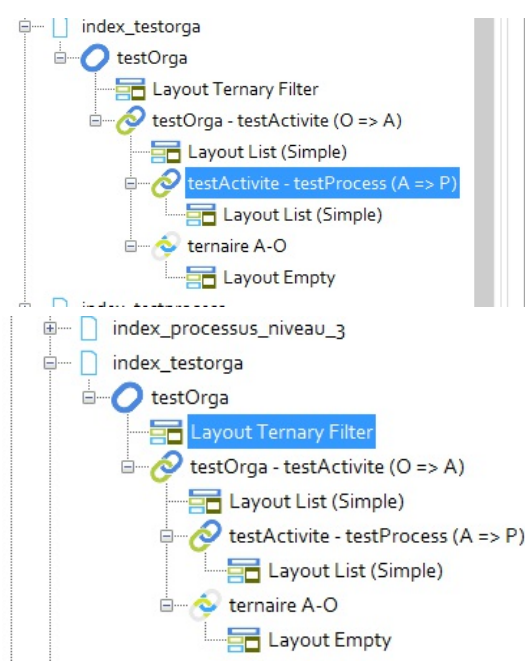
index_testorga
testOrga
Layout Ternary Filter
testOrga - testActivite (O => A)
Layout List (Simple)
testActivite - testProcess (A => P)
Layout List (Simple)
ternaire A-O
Layout Empty
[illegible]

index_processus_niveau_3
index_testorga
testOrga
Layout Ternary Filter
testOrga - testActivite (O => A)
Layout List (Simple)
testActivite - testProcess (A => P)
Layout List (Simple)
ternaire A-O
Layout Empty